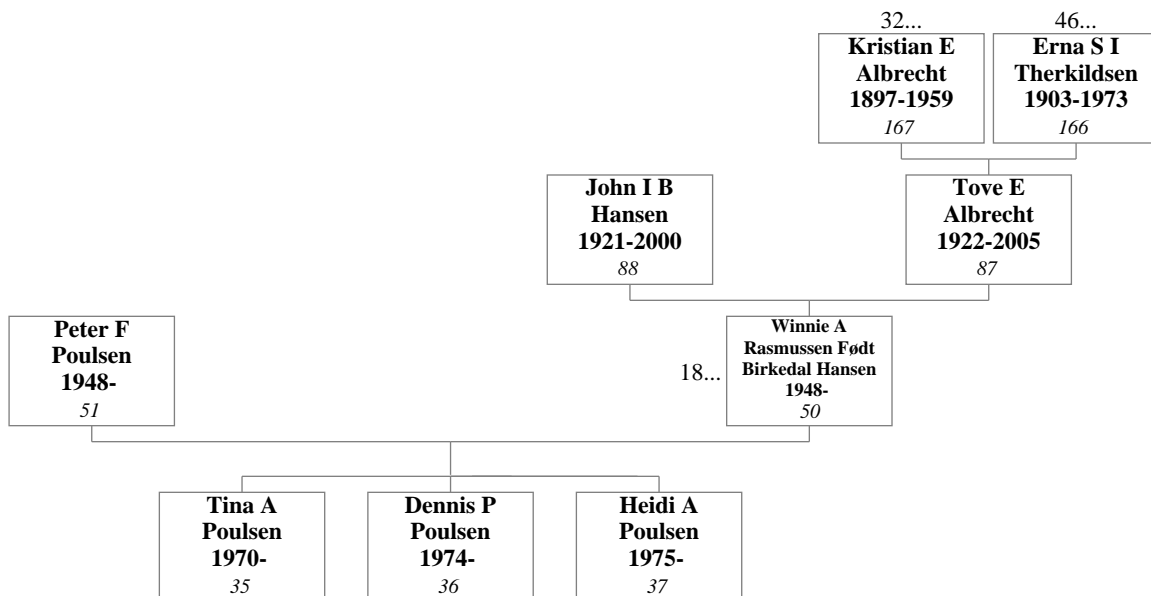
32...
Kristian E Albrecht 1897-1959
167

46...
Erna S I Therkildsen 1903-1973
166

John I B Hansen 1921-2000
88

Tove E Albrecht 1922-2005
87

Peter F Poulsen 1948-
51

18...
Winnie A Rasmussen Født Birkedal Hansen 1948-
50

Tina A Poulsen 1970-
35

Dennis P Poulsen 1974-
36

Heidi A Poulsen 1975-
37